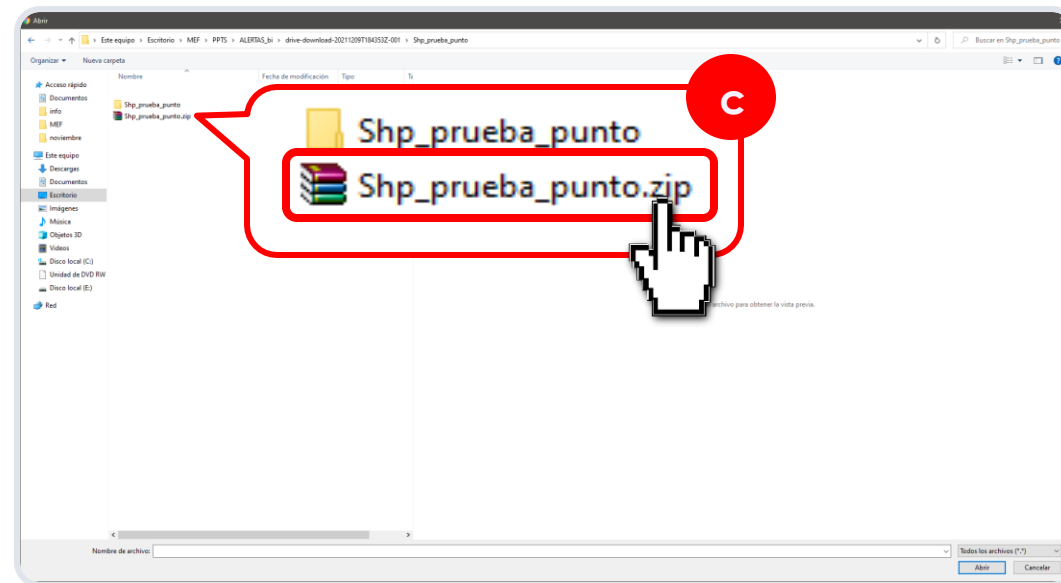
Abrir

Este equipo > Escritorio > MEF > PPTS > ALERTAS_bi > drive-download-20211209T184353Z-001 > Shp_prueba_punto

Buscar en Shp_prueba_punto

Organizar ▾ Nueva carpeta

Acceso rápido
Documentos
info
MEF
noviembre
Este equipo
Descargas
Documentos
Escritorio
Imágenes
Música
Objetos 3D
Videos
Disco local (C:)
Unidad de DVD RW
Disco local (E:)
Red

Nombre
Fecha de modificación
Tipo
Ta

Shp_prueba_punto
Shp_prueba_punto.zip

C

Shp_prueba_punto
Shp_prueba_punto.zip

archivo para obtener la vista previa.

Nombre de archivo:
Todos los archivos (*.*)
Abrir
Cancelar